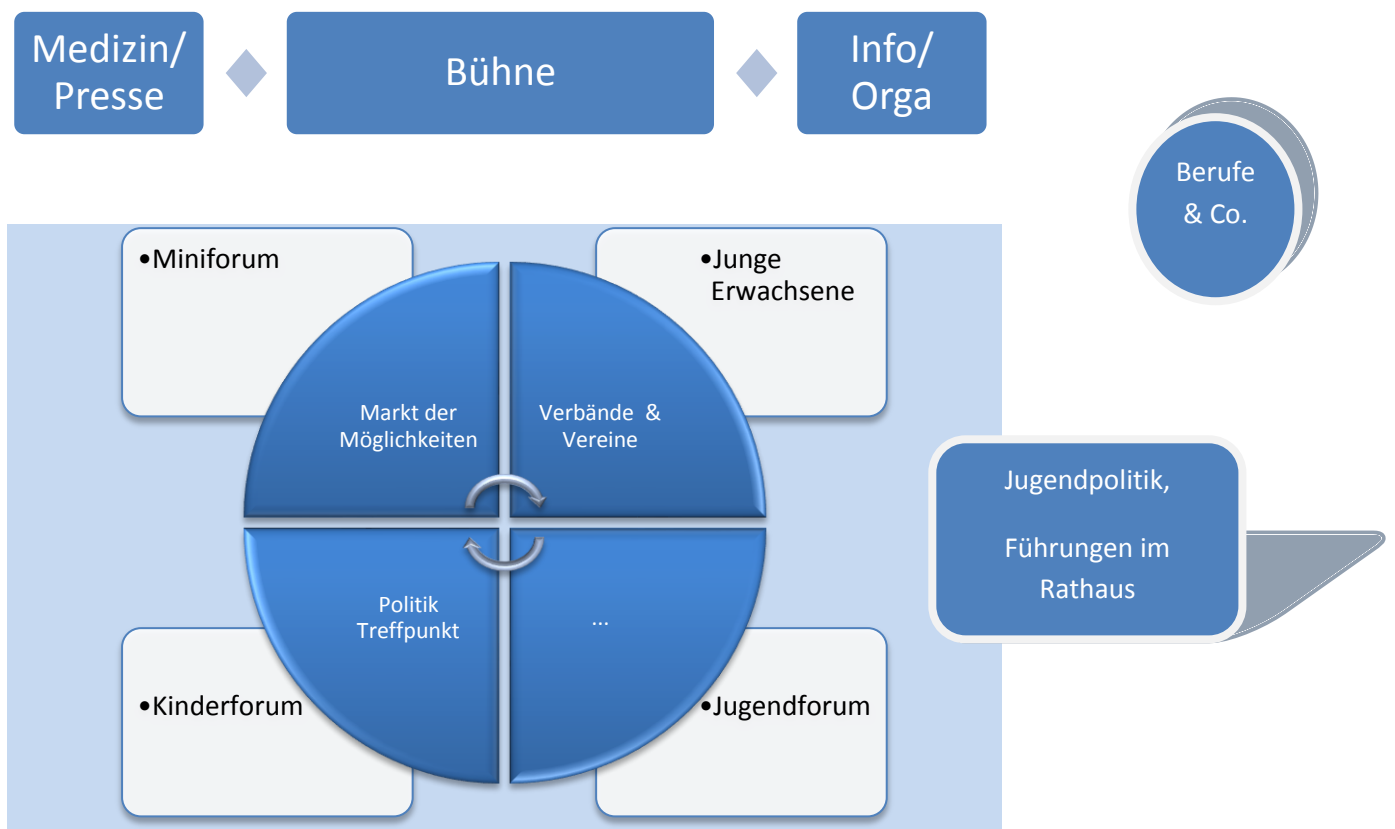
Medizin/ Presse

Bühne

Info/ Orga

Berufe & Co.

•Miniforum

•Junge Erwachsene

Markt der Möglichkeiten

Verbände & Vereine

Politik Treffpunkt

...

•Kinderforum

•Jugendforum

Jugendpolitik,

Führungen im Rathaus